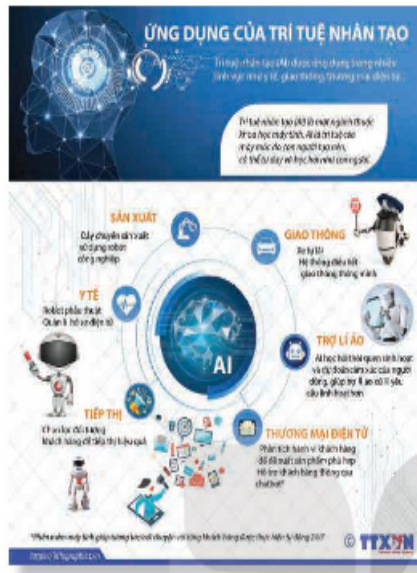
ỨNG DỤNG CỦA TRÍ TUỆ NHÂN TẠO

Trí tuệ nhân tạo (AI) được ứng dụng trong nhiều lĩnh vực như y tế, giao thông, thương mại điện tử...

Trí tuệ nhân tạo (AI) là một ngành thuộc lĩnh vực khoa học máy tính. AI là trí tuệ do máy móc do con người tạo nên, có thể tự duy và học hỏi như con người.

SẢN XUẤT
Dây chuyền sản xuất sử dụng robot công nghiệp

GIAO THÔNG
Xe tự lái
Hệ thống điều tiết giao thông thông minh

Y TẾ
Robot phẫu thuật
Quản lí hồ sơ điện tử

TRỢ LÍ ẢO
AI học hỏi thói quen sinh hoạt và dự đoán cảm xúc của người dùng, giúp trợ lí ảo có lí lẽ, cảm linh hoạt hơn

AI

TIẾP THỊ
Chỉ ra lựa chọn đối tượng khách hàng để tiếp thị hiệu quả

THƯƠNG MẠI ĐIỆN TỬ
Phân tích hành vi khách hàng để đề xuất sản phẩm phù hợp
Hỗ trợ tư vấn khách hàng thông qua chatbot*

*Phần mềm máy tính giúp tương tác với dữ liệu của khách hàng được thực hiện tự động 24/7

© TTXVN

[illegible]